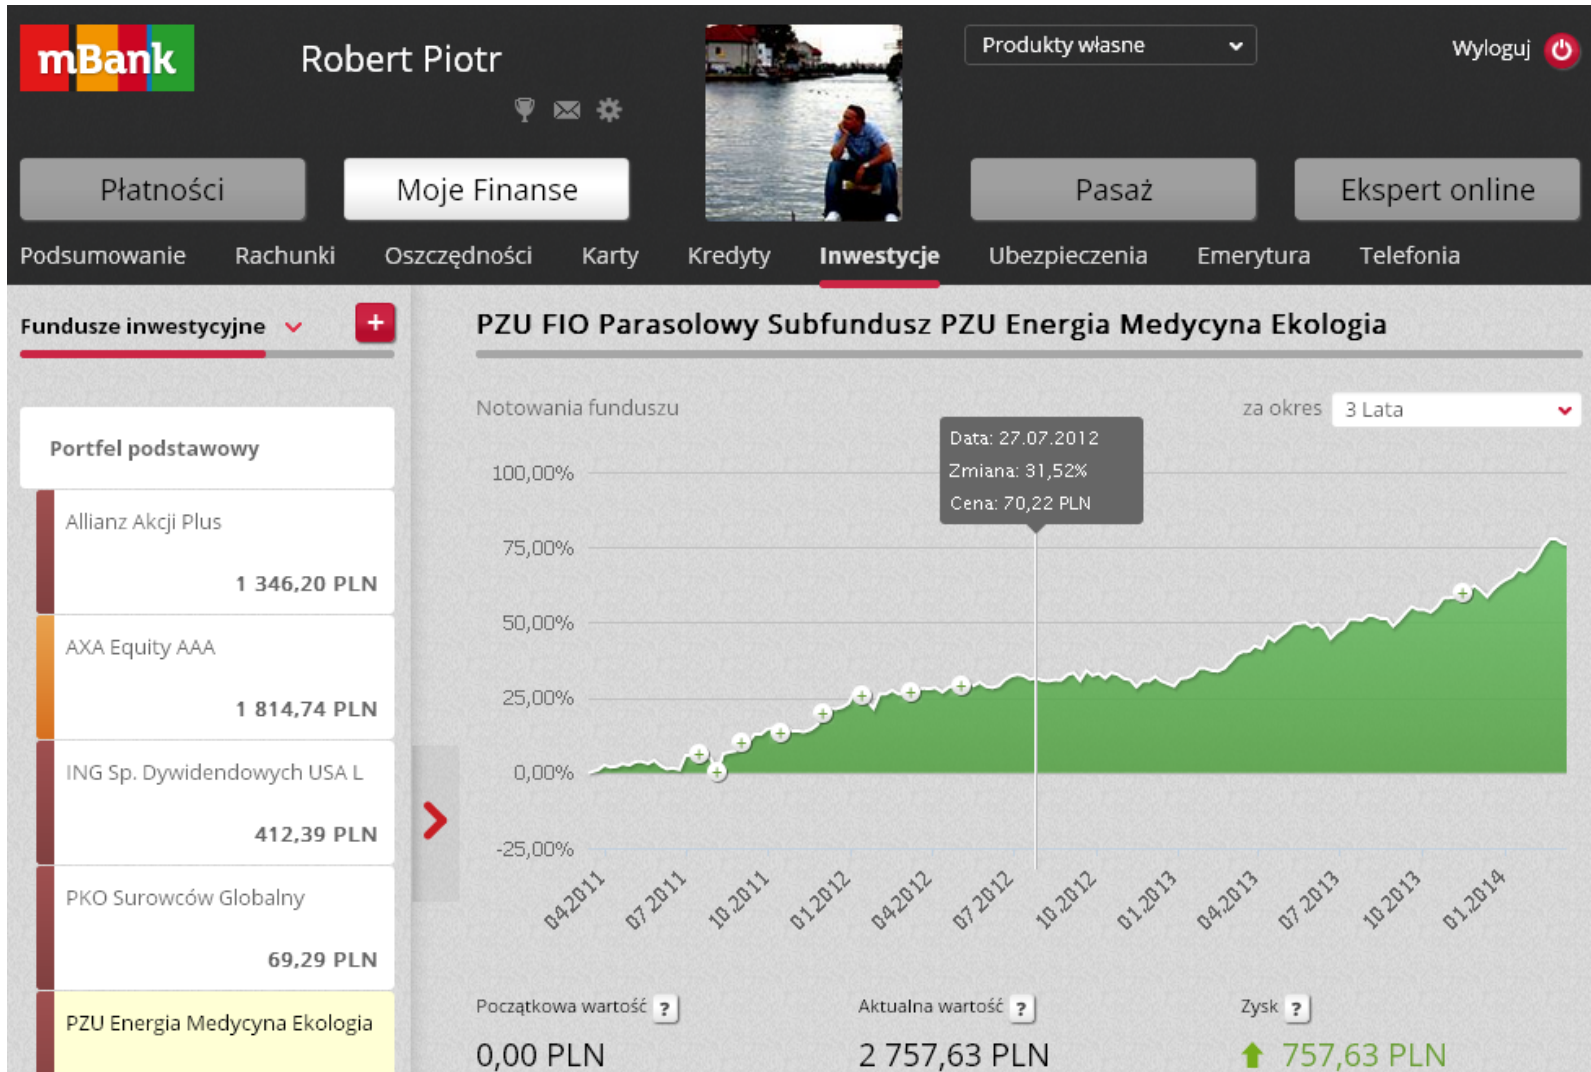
mBank

Robert Piotr

Produkty własne

Wyloguj

Płatności

Moje Finanse

Pasaż

Ekspert online

Podsumowanie Rachunki Oszczędności Karty Kredyty Inwestycje Ubezpieczenia Emerytura Telefonia

Fundusze inwestycyjne

+

Portfel podstawowy

Allianz Akcji Plus

1 346,20 PLN

AXA Equity AAA

1 814,74 PLN

ING Sp. Dywidendowych USA L

412,39 PLN

PKO Surowców Globalny

69,29 PLN

PZU Energia Medycyna Ekologia

PZU FIO Parasolowy Subfundusz PZU Energia Medycyna Ekologia

Notowania funduszu

za okres 3 Lata

Data: 27.07.2012
Zmiana: 31,52%
Cena: 70,22 PLN

100,00%
75,00%
50,00%
25,00%
0,00%
-25,00%

04.2011 07.2011 10.2011 01.2012 04.2012 07.2012 10.2012 01.2013 04.2013 07.2013 10.2013 01.2014

Początkowa wartość ?

0,00 PLN

Aktualna wartość ?

2 757,63 PLN

Zysk ?

757,63 PLN